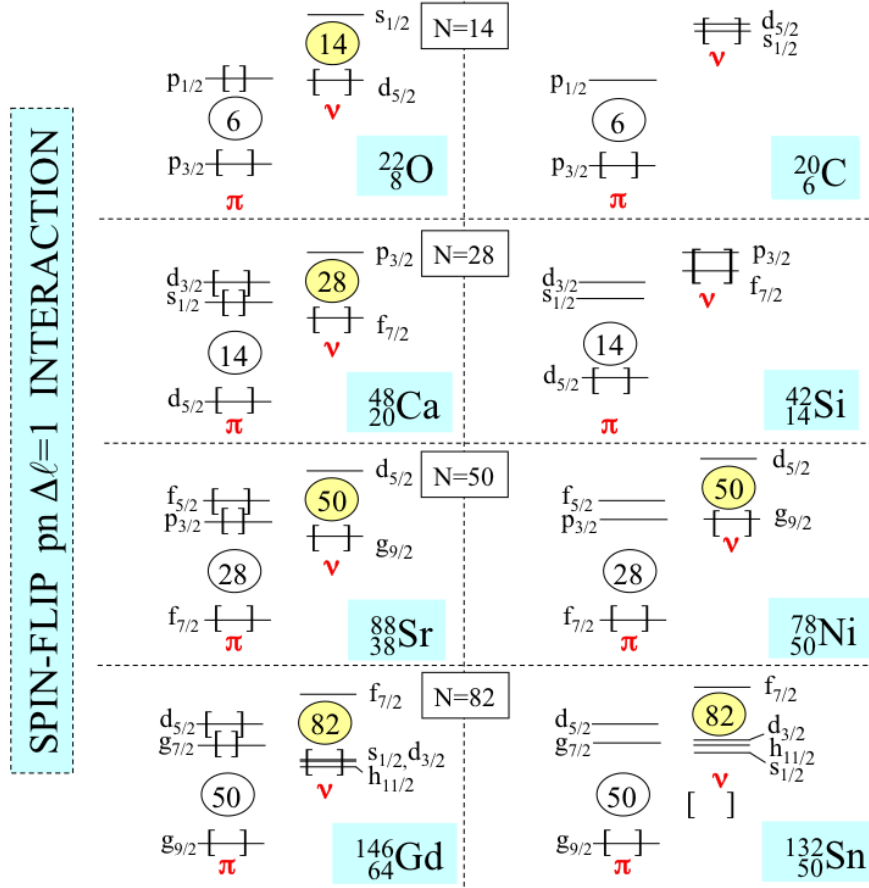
SPIN-FLIP pn $\Delta\ell=1$ INTERACTION

N=14

$s_{1/2}$
14
$p_{1/2}$
$d_{5/2}$
$\nu$
6
$p_{3/2}$
$\pi$
$^{22}_{8}O$

$d_{5/2}$
$s_{1/2}$
$\nu$
$p_{1/2}$
6
$p_{3/2}$
$\pi$
$^{20}_{6}C$

N=28

$p_{3/2}$
$d_{3/2}$
28
$s_{1/2}$
$f_{7/2}$
$\nu$
14
$d_{5/2}$
$\pi$
$^{48}_{20}Ca$

$p_{3/2}$
$d_{3/2}$
$s_{1/2}$
$f_{7/2}$
$\nu$
14
$d_{5/2}$
$\pi$
$^{42}_{14}Si$

N=50

$d_{5/2}$
$f_{5/2}$
50
$p_{3/2}$
$g_{9/2}$
$\nu$
28
$f_{7/2}$
$\pi$
$^{88}_{38}Sr$

$d_{5/2}$
$f_{5/2}$
50
$p_{3/2}$
$g_{9/2}$
$\nu$
28
$f_{7/2}$
$\pi$
$^{78}_{50}Ni$

N=82

$f_{7/2}$
$d_{5/2}$
82
$g_{7/2}$
$s_{1/2}, d_{3/2}$
$h_{11/2}$
$\nu$
50
$g_{9/2}$
$\pi$
$^{146}_{64}Gd$

$f_{7/2}$
$d_{5/2}$
82
$g_{7/2}$
$d_{3/2}$
$h_{11/2}$
$s_{1/2}$
$\nu$
50
$g_{9/2}$
$\pi$
$^{132}_{50}Sn$